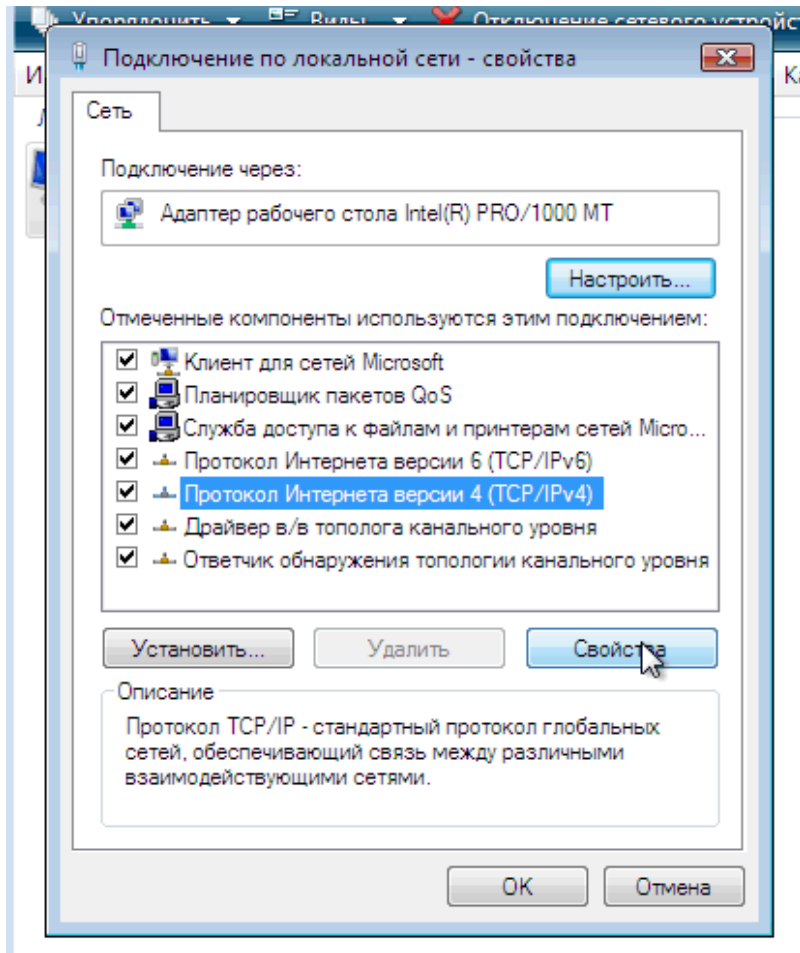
Упорядочить ▾ Виды ▾ Отключение сетевого устройс

И

Ка

Подключение по локальной сети - свойства

Сеть

Подключение через:

Адаптер рабочего стола Intel(R) PRO/1000 MT

Настроить...

Отмеченные компоненты используются этим подключением:

☑ Клиент для сетей Microsoft
☑ Планировщик пакетов QoS
☑ Служба доступа к файлам и принтерам сетей Micro...
☑ Протокол Интернета версии 6 (TCP/IPv6)
☑ Протокол Интернета версии 4 (TCP/IPv4)
☑ Драйвер в/в тополога канального уровня
☑ Ответчик обнаружения топологии канального уровня

Установить...

Удалить

Свойства

Описание

Протокол TCP/IP - стандартный протокол глобальных сетей, обеспечивающий связь между различными взаимодействующими сетями.

OK

Отмена